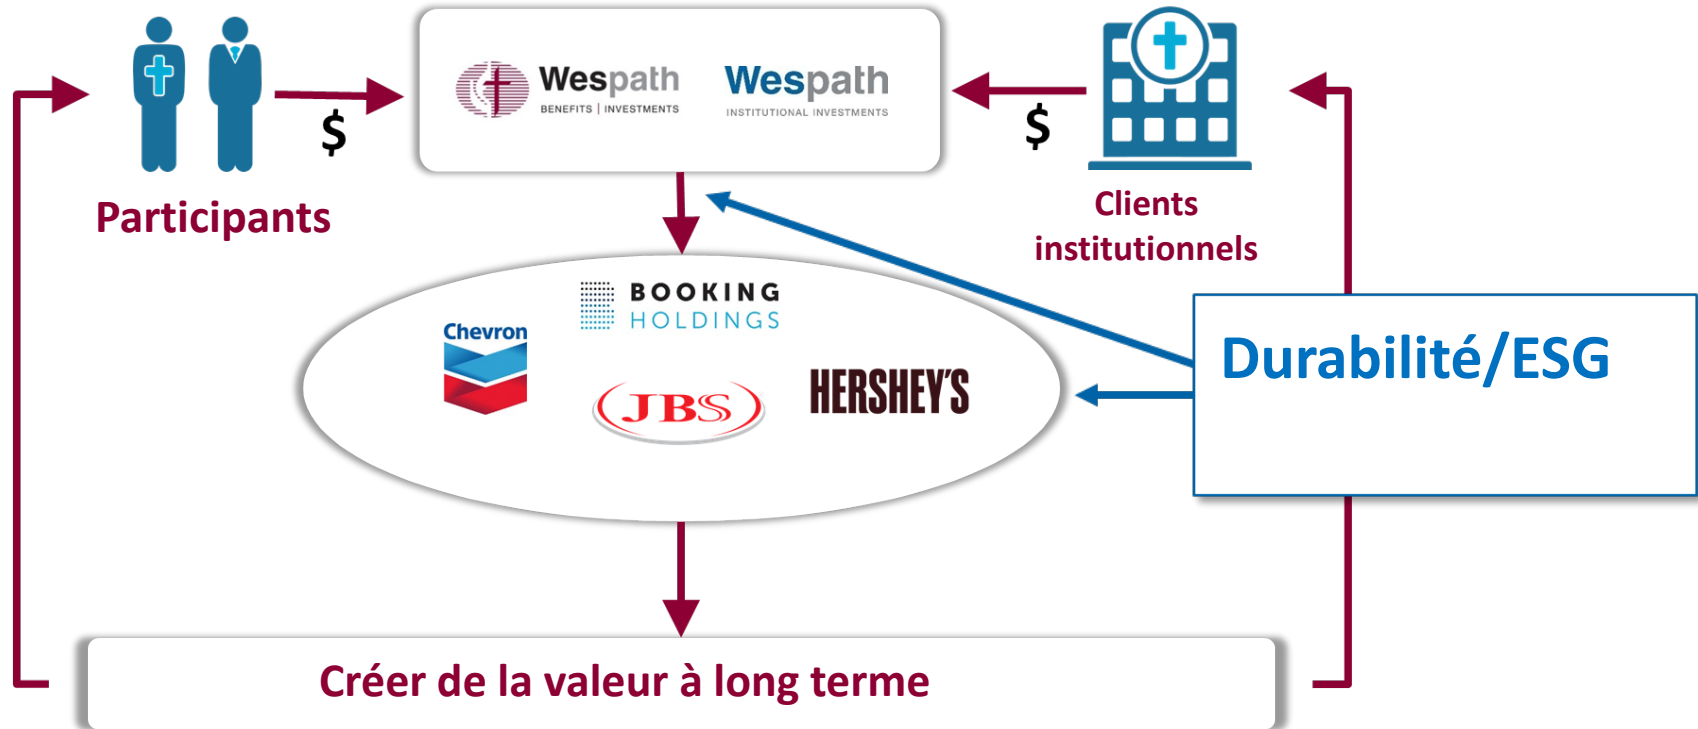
Wespath BENEFITS | INVESTMENTS

Wespath INSTITUTIONAL INVESTMENTS

$

$

Participants

Clients institutionnels

BOOKING HOLDINGS

Chevron

JBS

HERSHEY'S

Durabilité/ESG

Créer de la valeur à long terme